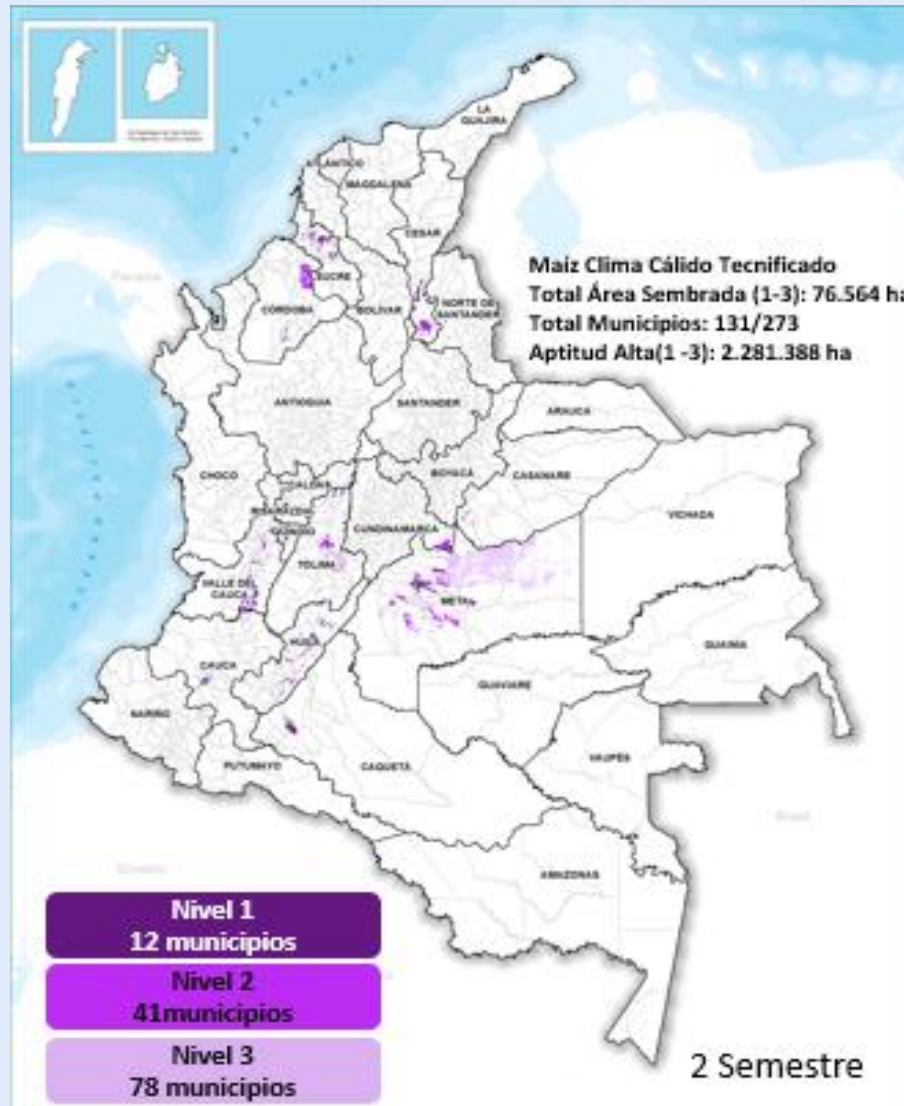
LA GUAJIRA
ATLÁNTICO
MAGDALENA
CESAR
SUCRE
CÓRDOBA
BOLÍVAR
NORTE DE SANTANDER
Maiz Clima Cálido Tecnificado
Total Área Sembrada (1-3): 76.564 ha
Total Municipios: 131/273
Aptitud Alta(1 -3): 2.281.388 ha
ANTIOQUIA
SANTANDER
ARAUCA
CHOCÓ
CALDAS
BOYACÁ
CASANARE
RISARALDA
QUINDÍO
CUNDINAMARCA
VICHADA
TOLIMA
VALLE DEL CAUCA
META
HUILA
GUAINÍA
CAUCA
GUAVIARE
NARIÑO
PUTUMAYO
CAQUETÁ
VAUPÉS
AMAZONAS
Nivel 1
12 municipios
Nivel 2
41municipios
Nivel 3
78 municipios
2 Semestre